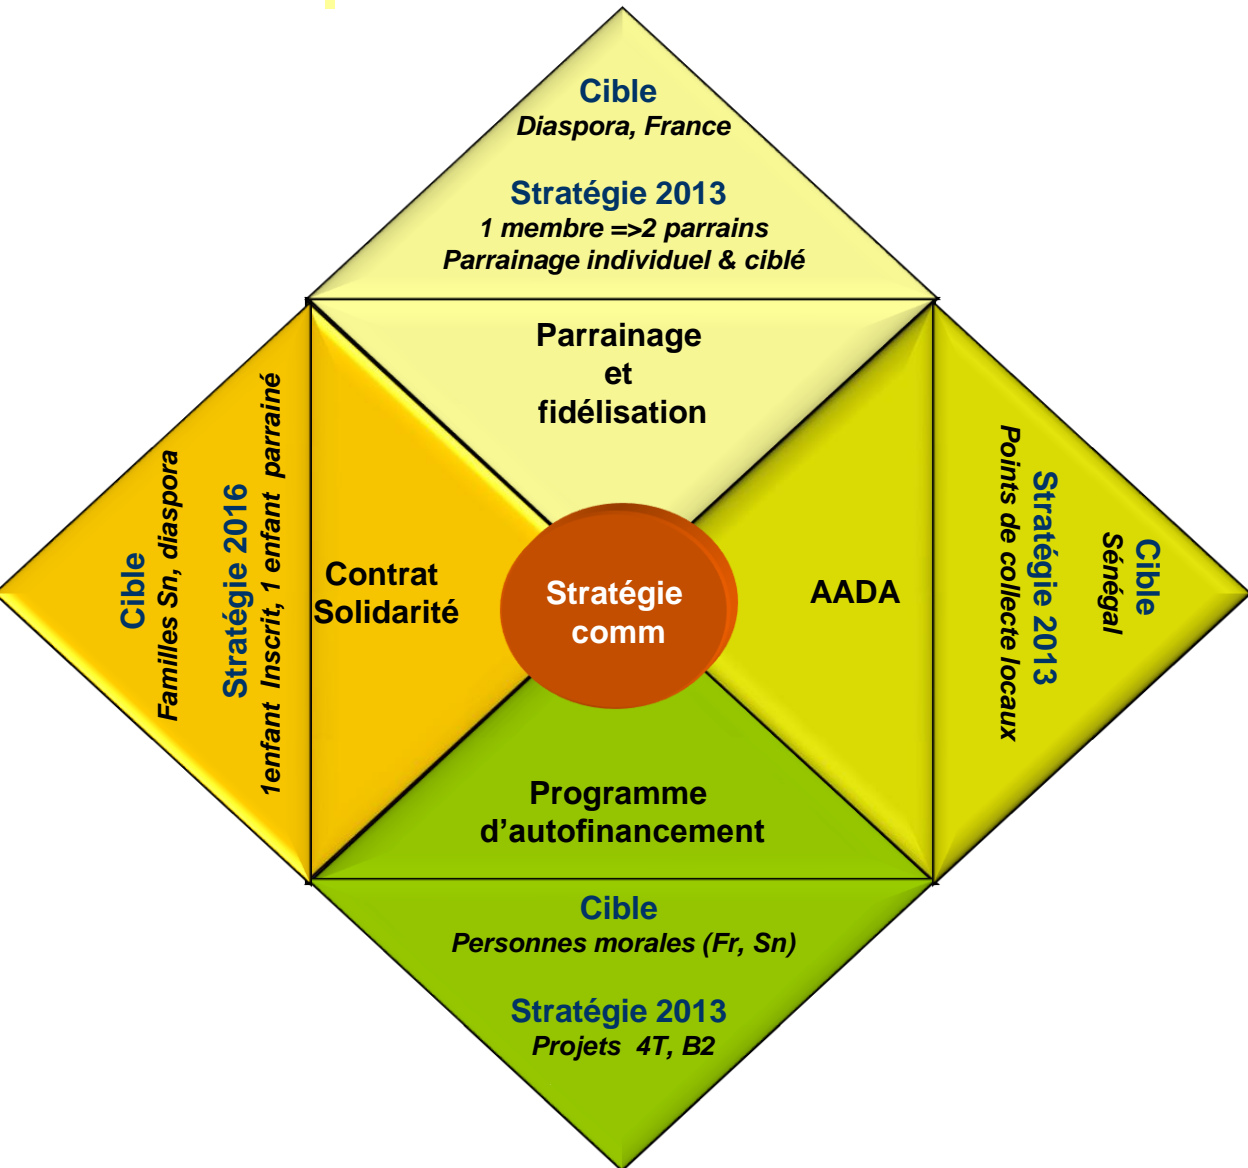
Cible
Diaspora, France

Stratégie 2013
1 membre =>2 parrains
Parrainage individuel & ciblé

Cible
Familles Sn, diaspora

Stratégie 2016
1enfant Inscrit, 1 enfant parrainé

Parrainage
et
fidélisation

Contrat
Solidarité

Stratégie
comm

AADA

Programme
d'autofinancement

Cible
Sénégal

Stratégie 2013
Points de collecte locaux

Cible
Personnes morales (Fr, Sn)

Stratégie 2013
Projets 4T, B2